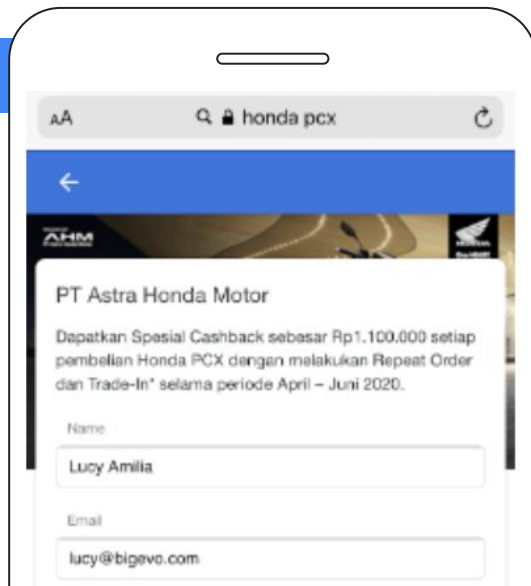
AA honda pcx

←

AHM

PT Astra Honda Motor

Dapatkan Spesial Cashback sebesar Rp1.100.000 setiap pembelian Honda PCX dengan melakukan Repeat Order dan Trade-In* selama periode April – Juni 2020.

Name

Lucy Amilia

Email

lucy@bigevo.com